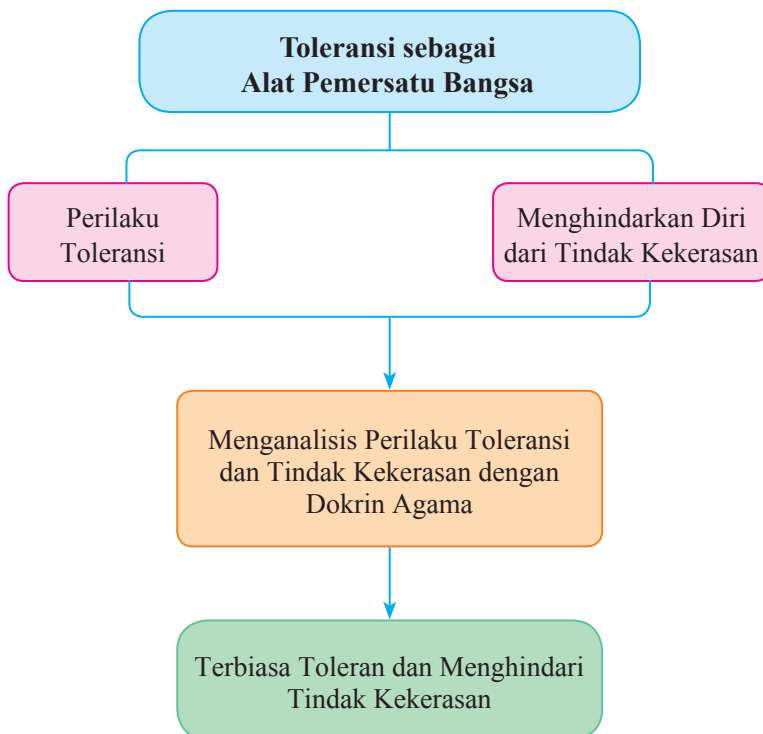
Toleransi sebagai
Alat Pemersatu Bangsa

Perilaku Toleransi

Menghindarkan Diri dari Tindak Kekerasan

Menganalisis Perilaku Toleransi dan Tindak Kekerasan dengan Dokrin Agama

Terbiasa Toleran dan Menghindari Tindak Kekerasan